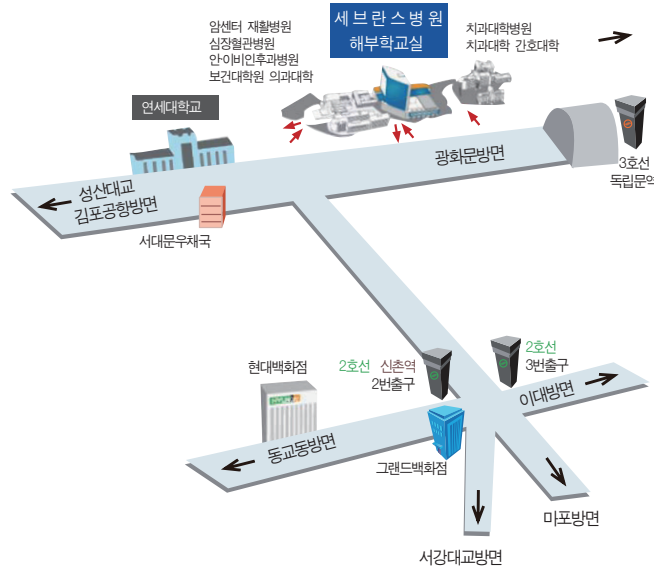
세브란스병원
해부학교실

암센터 재활병원
심장혈관병원
안이비인후과병원
보건대학원 의과대학

치과대학병원
치과대학 간호대학

연세대학교

광화문방면

3호선
독립문역

성산대교
김포공항방면

서대문우체국

현대백화점

2호선 신촌역
2번출구

2호선
3번출구

이대방면

동교동방면

그랜드백화점

마포방면

서강대교방면